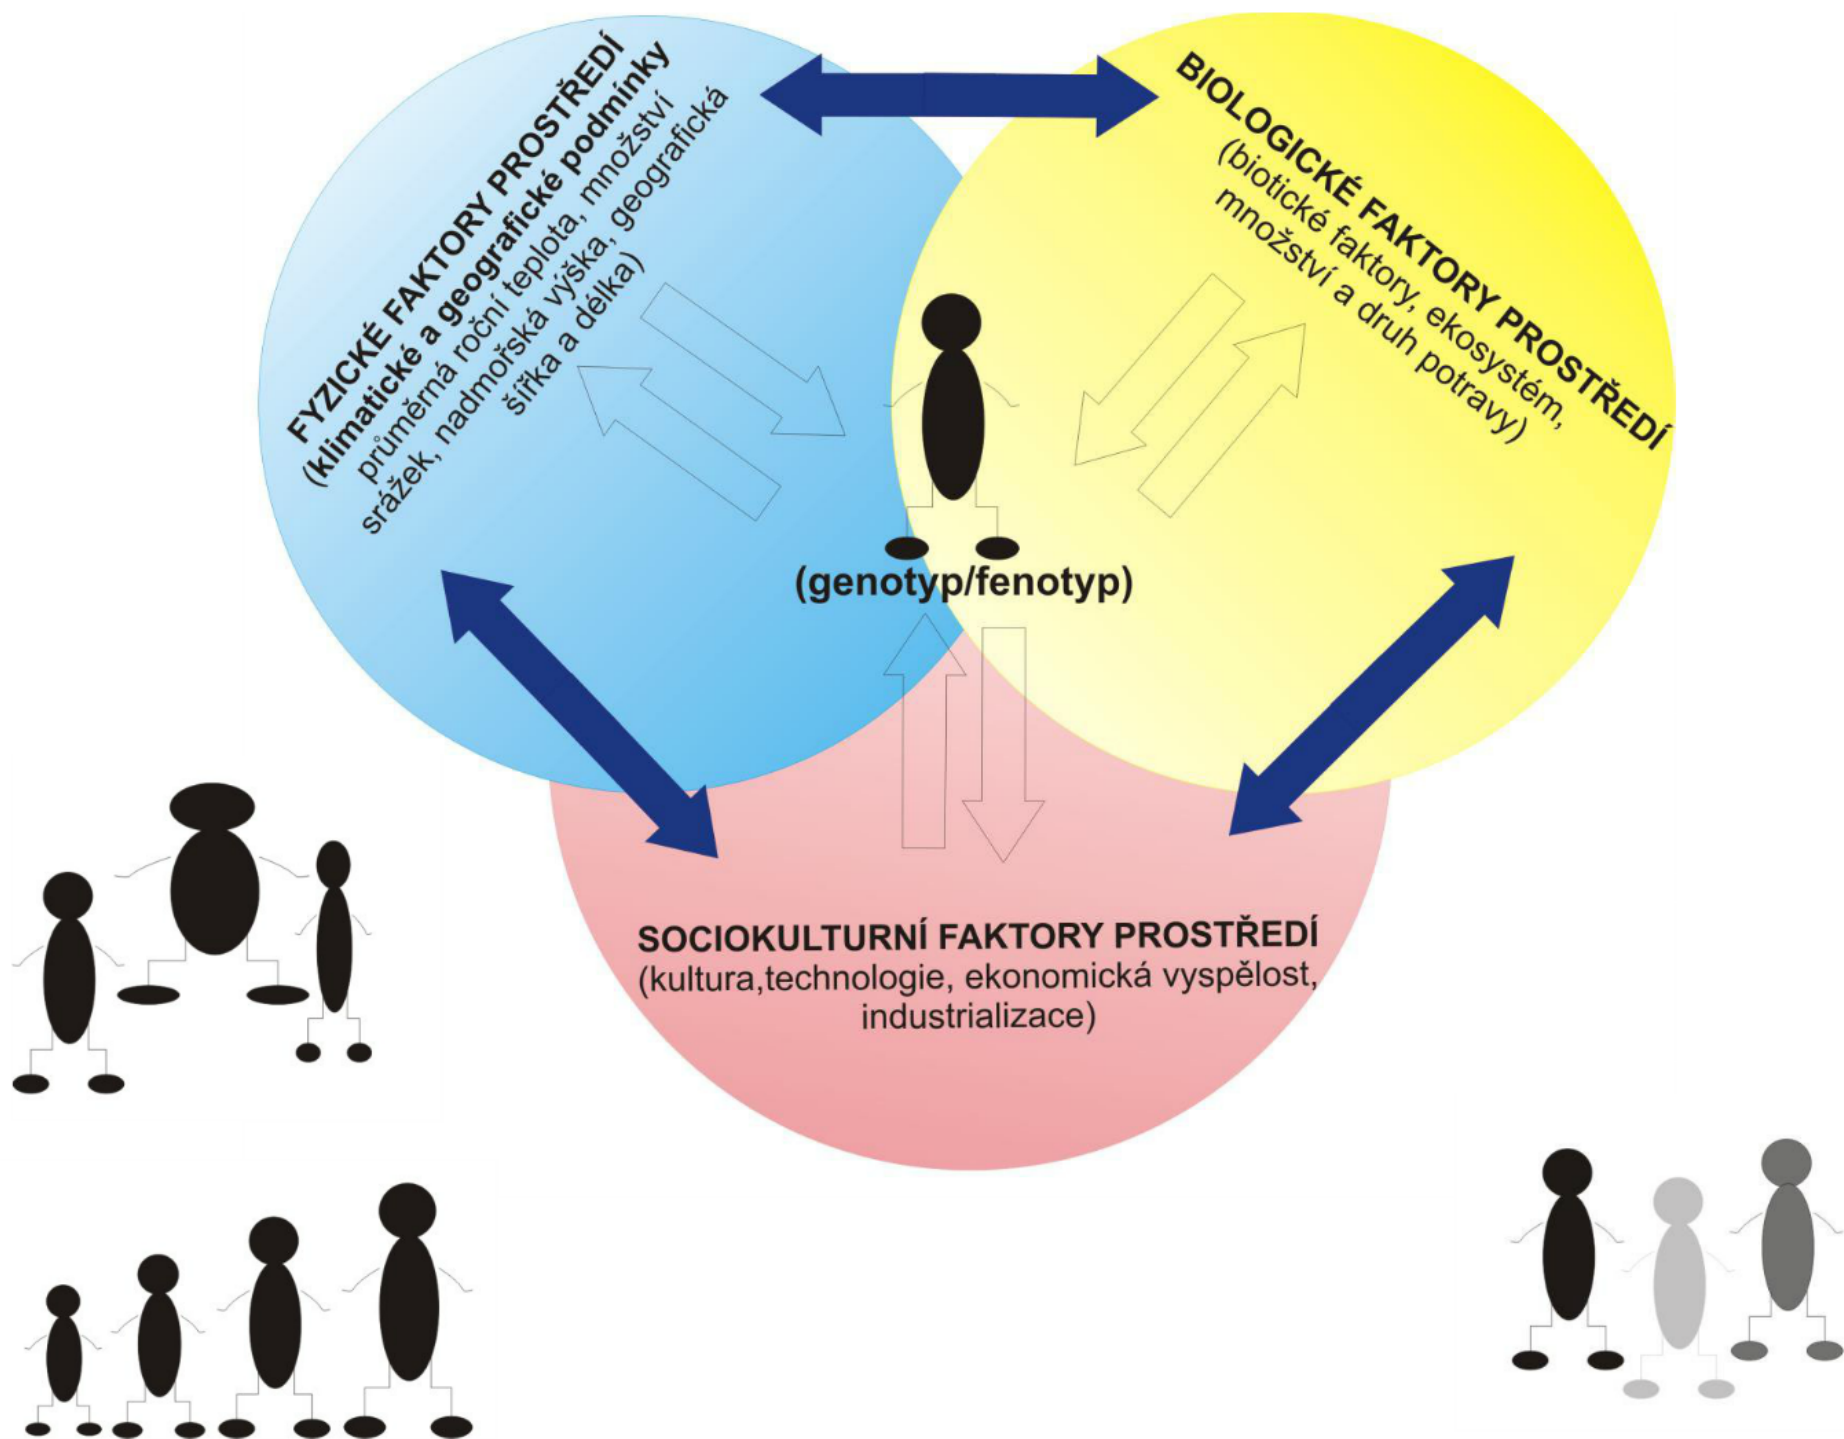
FYZICKÉ FAKTORY PROSTŘEDÍ
(klimatické a geografické podmínky
průměrná roční teplota, množství
srážek, nadmořská výška, geografická
šířka a délka)

BIOLOGICKÉ FAKTORY PROSTŘEDÍ
(biotické faktory, ekosystém,
množství a druh potravy)

(genotyp/fenotyp)

SOCIOKULTURNÍ FAKTORY PROSTŘEDÍ
(kultura,technologie, ekonomická vyspělost,
industrializace)